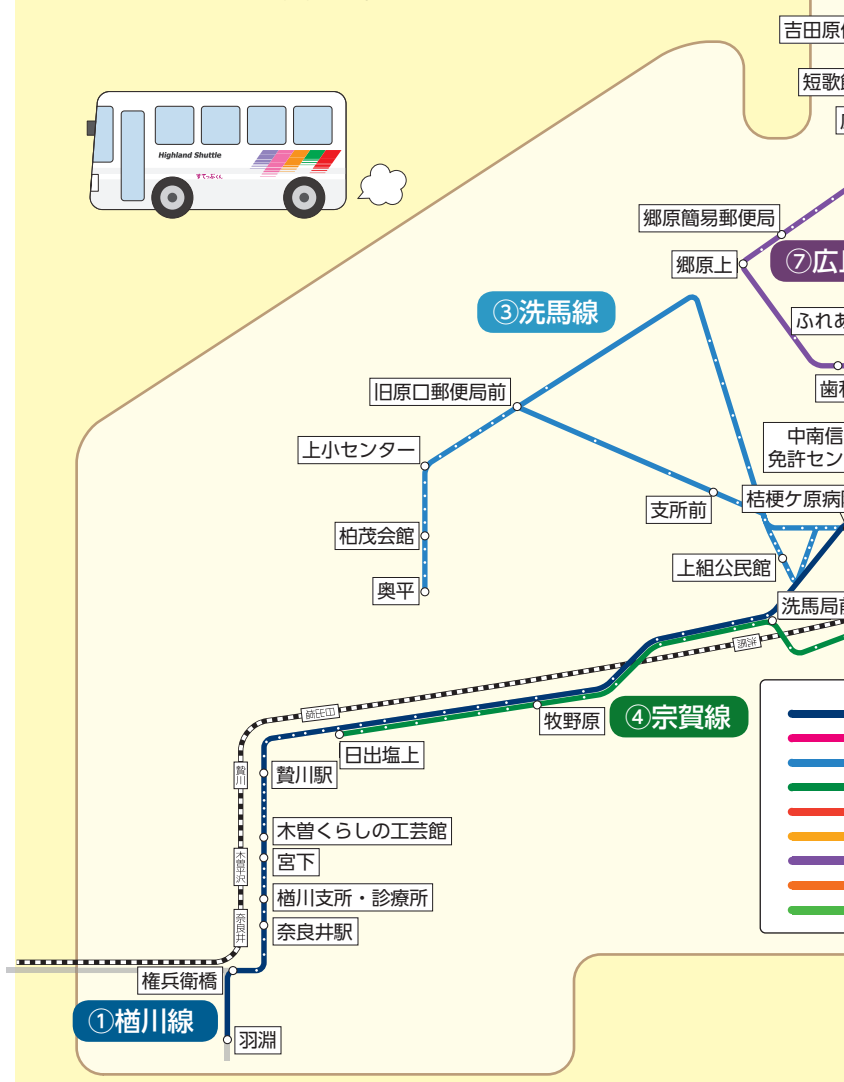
Highland Shuttle

すてっぷくん

吉田原

短歌

郷原簡易郵便局

郷原上

⑦広

③洗馬線

ふれあ

歯

旧原口郵便局前

上小センター

中南信
免許セン

支所前

桔梗ケ原病

柏茂会館

上組公民館

奥平

洗馬局前

洗馬

奈良井

牧野原

④宗賀線

日出塩上

贄川

贄川駅

木曽くらしの工芸館

木曽平沢

宮下

楢川支所・診療所

奈良井

奈良井駅

権兵衛橋

①楢川線

羽淵